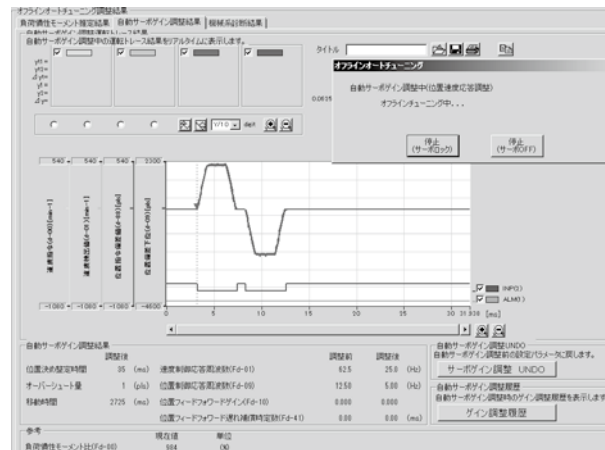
オフラインオートチューニング調整結果
負荷慣性モーメント推定結果 | 自動サーボゲイン調整結果 | 機械系診断結果 |
自動サーボゲイン調整中の運転トレース結果をリアルタイムに表示します。
タイトル
オフラインオートチューニング
自動サーボゲイン調整中(位置速度応答調整)
オフラインチューニング中...
停止(サーボロック)
停止(サーボOFF)
1/10 div
540 540 540 3300
速度指令[r/min]
速度検出[r/min]
位置指令偏差値[pls]
位置偏差[pls]
INPO
ALMO
-1060 -1060 -1060 -4800
0 5 10 15 20 25 30 31.920 [ms]
自動サーボゲイン調整結果
調整後
位置決め整定時間 35 (ms)
オーバーシュート量 1 (pls)
移動時間 2725 (ms)
調整前 調整後
速度制御応答周波数(Fd-01) 62.5 25.0 (Hz)
位置制御応答周波数(Fd-09) 12.50 5.00 (Hz)
位置フィードフォワードゲイン(Fd-10) 0.000 0.000
位置フィードフォワード遅れ補償時定数(Fd-41) 0.00 0.00 (ms)
自動サーボゲイン調整UNDO
自動サーボゲイン調整前の設定パラメータに戻します。
サーボゲイン調整 UNDO
自動サーボゲイン調整履歴
自動サーボゲイン調整時のゲイン調整履歴を表示します
ゲイン調整履歴
参考
現在値 単位
負荷慣性モーメント比(Fd-00) 504 (%)